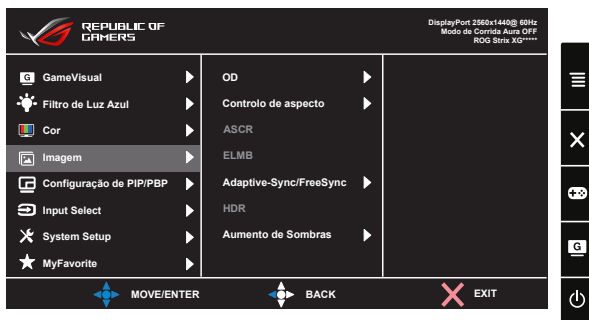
REPUBLIC OF GAMERS

DisplayPort 2560x1440@ 60Hz
Modo de Corrida Aura OFF
ROG Strix XG*****

G GameVisual
Filtro de Luz Azul
Cor
Imagem
Configuração de PIP/PBP
Input Select
System Setup
MyFavorite

OD
Controlo de aspecto
ASCR
ELMB
Adaptive-Sync/FreeSync
HDR
Aumento de Sombras

MOVE/ENTER
BACK
EXIT

G